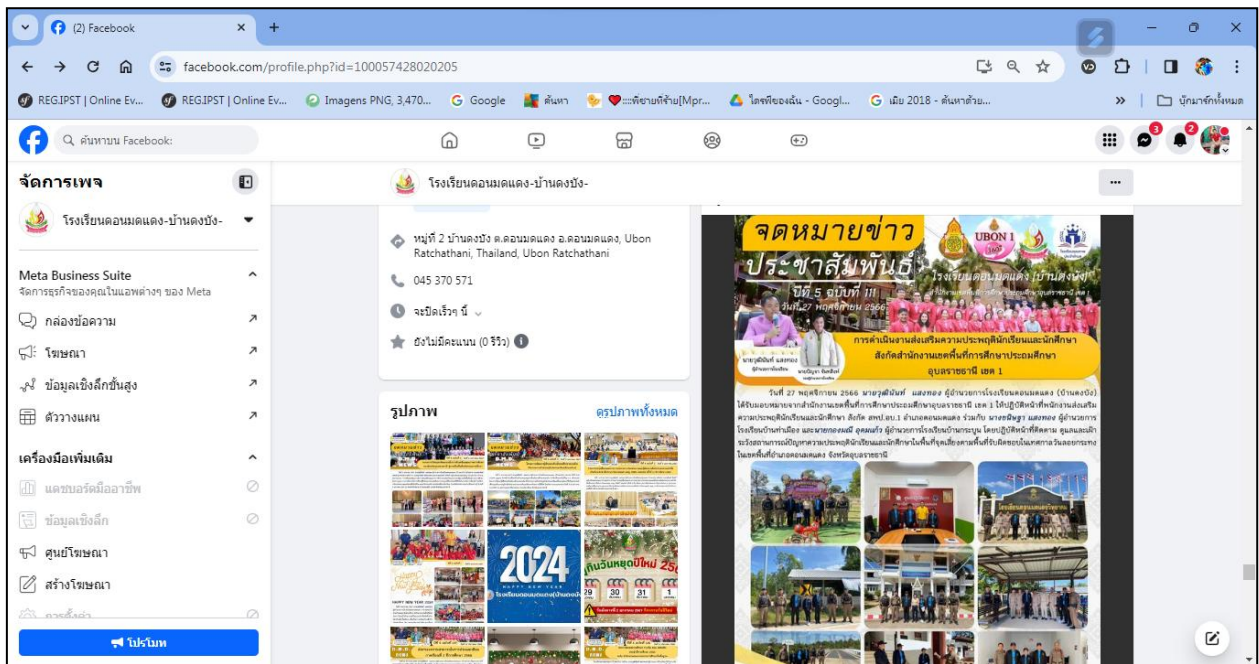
(2) Facebook

facebook.com/profile.php?id=100057428020205

REG.IPST | Online Ev... REG.IPST | Online Ev... Imagens PNG, 3,470... Google ค้นหา ::::พิซายที่ร้าย[Mpr... ไดรฟ์ของฉัน - Googl... เมีย 2018 - ค้นหาด้วย... บุ๊กมาร์กทั้งหมด

ค้นหาบน Facebook

จัดการเพจ

โรงเรียนดอนมดแดง-บ้านดงบัง-

Meta Business Suite
จัดการธุรกิจของคุณในแอพต่างๆ ของ Meta

กล่องข้อความ

โฆษณา

ข้อมูลเชิงลึกขั้นสูง

ตัววางแผน

เครื่องมือเพิ่มเติม

แดชบอร์ดมืออาชีพ

ข้อมูลเชิงลึก

ศูนย์โฆษณา

สร้างโฆษณา

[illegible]

โปรโมท

โรงเรียนดอนมดแดง-บ้านดงบัง-

หมู่ที่ 2 บ้านดงบัง ต.ดอนมดแดง อ.ดอนมดแดง, Ubon Ratchathani, Thailand, Ubon Ratchathani

045 370 571

จะปิดเร็วๆ นี้

ยังไม่มีคะแนน (0 รีวิว)

รูปภาพ

ดูรูปภาพทั้งหมด

2024

จดหมายข่าว ประชาสัมพันธ์

UBON 1

โรงเรียนดอนมดแดง (บ้านดงบัง)

ปีที่ 5 ฉบับที่ 111

วันที่ 27 พฤศจิกายน 2566

การดำเนินงานส่งเสริมความประพฤตินักเรียนและนักศึกษา สังกัดสำนักงานเขตพื้นที่การศึกษาประถมศึกษา อุบลราชธานี เขต 1

วันที่ 27 พฤศจิกายน 2566 นายวุฒินันท์ แสงทอง ผู้อำนวยการโรงเรียนดอนมดแดง (บ้านดงบัง) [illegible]